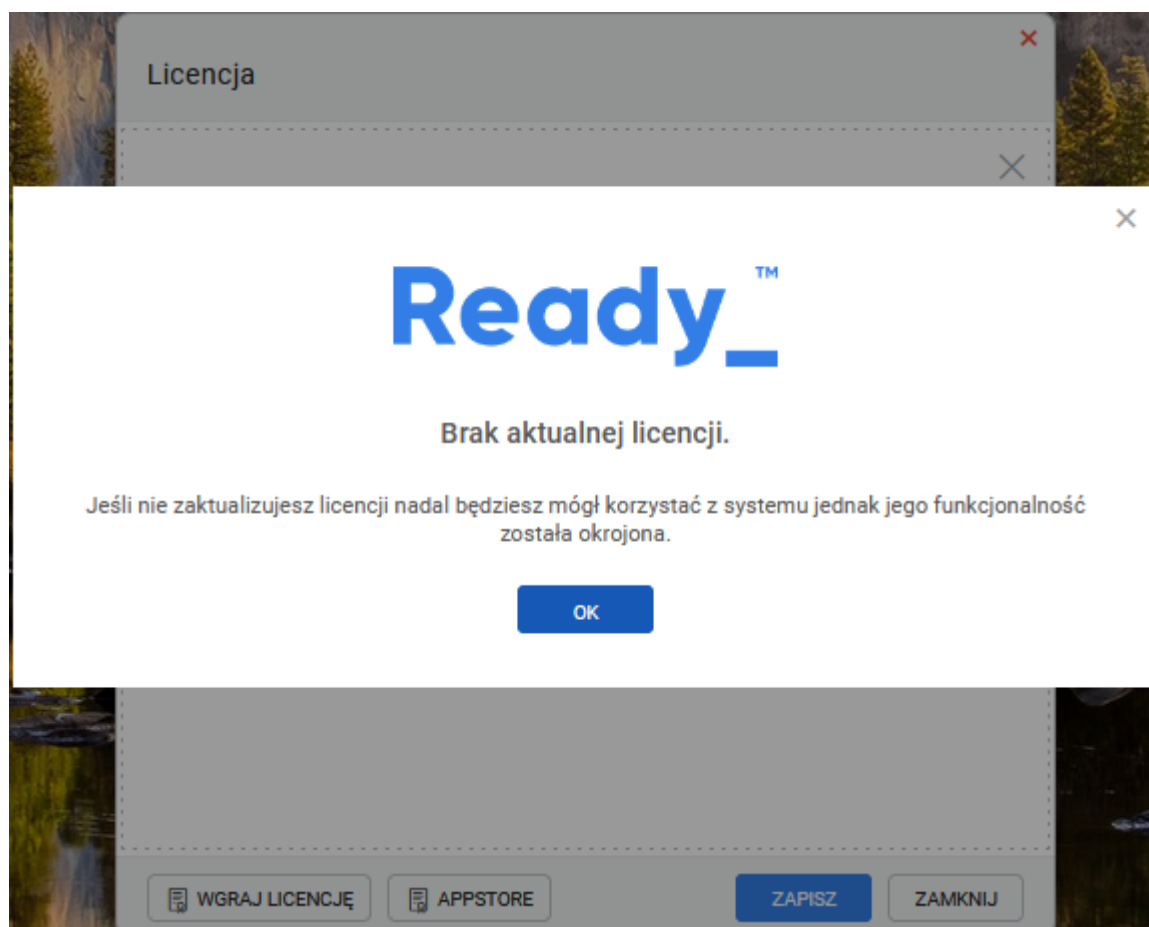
Licencja

Ready_™

Brak aktualnej licencji.

Jeśli nie zaktualizujesz licencji nadal będziesz mógł korzystać z systemu jednak jego funkcjonalność została okrojona.

OK

WGRAJ LICENCJĘ
APPSTORE
ZAPISZ
ZAMKNIJ